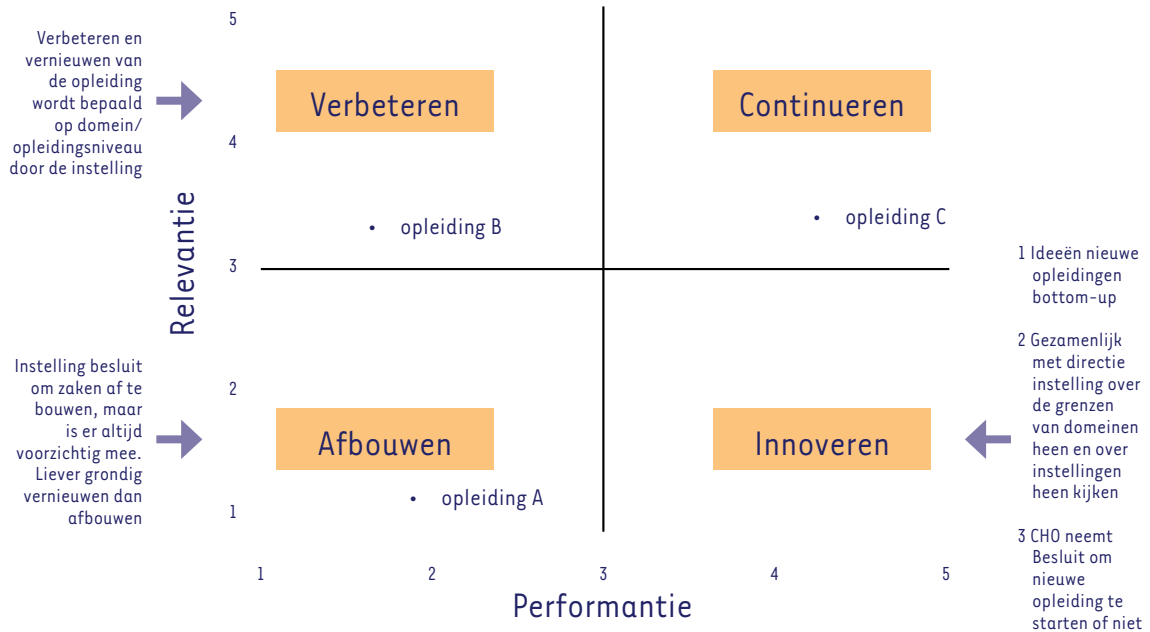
Verbeteren en vernieuwen van de opleiding wordt bepaald op domein/ opleidingsniveau door de instelling

Instelling besluit om zaken af te bouwen, maar is er altijd voorzichtig mee. Liever grondig vernieuwen dan afbouwen

5
4
3
2
1

Relevantie

Verbeteren

Continueren

• opleiding B

• opleiding C

Afbouwen

Innoveren

• opleiding A

1
2
3
4
5

Performantie

1 Ideeën nieuwe opleidingen bottom-up

2 Gezamenlijk met directie instelling over de grenzen van domeinen heen en over instellingen heen kijken

3 CHO neemt Besluit om nieuwe opleiding te starten of niet